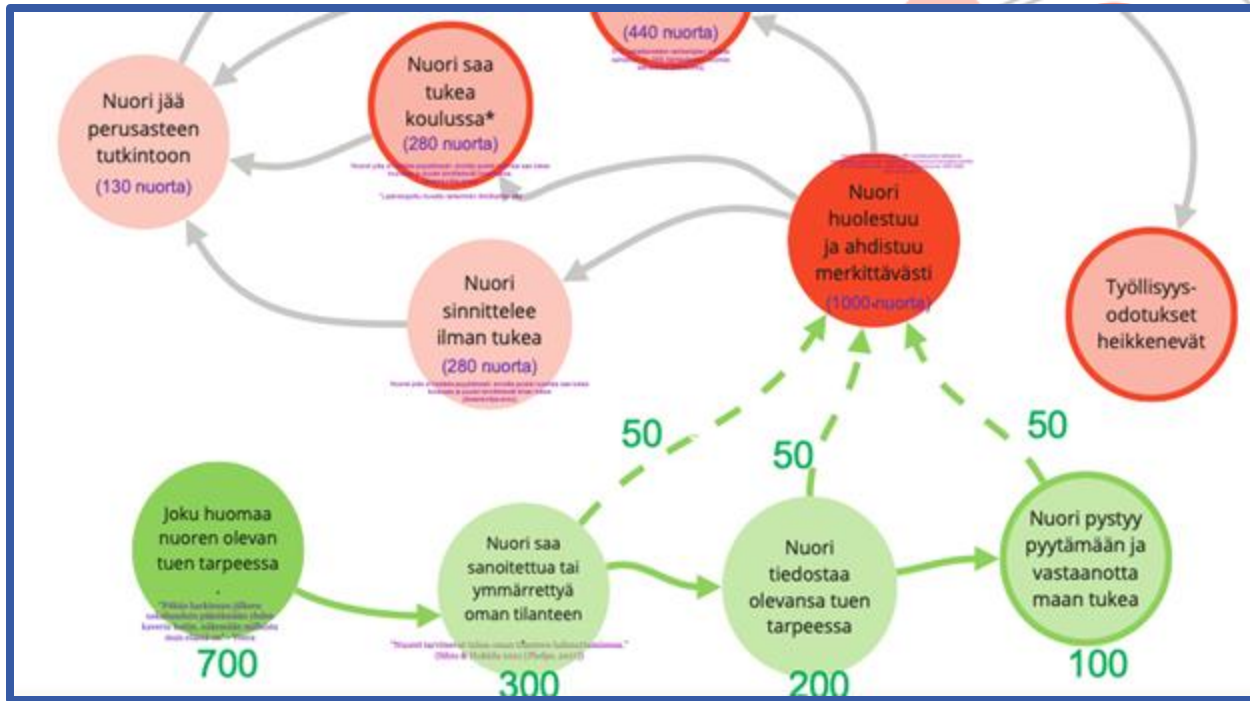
(440 nuorta)

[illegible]

Nuori jää perusasteen tutkintoon

(130 nuorta)

Nuori saa tukea koulussa*

(280 nuorta)

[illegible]

*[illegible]

Nuori huolestuu ja ahdistuu merkittävästi

(1000 nuorta)

Työllisyysodotukset heikkenevät

Nuori sinnittelee ilman tukea

(280 nuorta)

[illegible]

50

50

50

Joku huomaa nuoren olevan tuen tarpeessa

.

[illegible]

700

Nuori saa sanoitettua tai ymmärrettyä oman tilanteen

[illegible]

300

Nuori tiedostaa olevansa tuen tarpeessa

200

Nuori pystyy pyytämään ja vastaanottamaan tukea

100